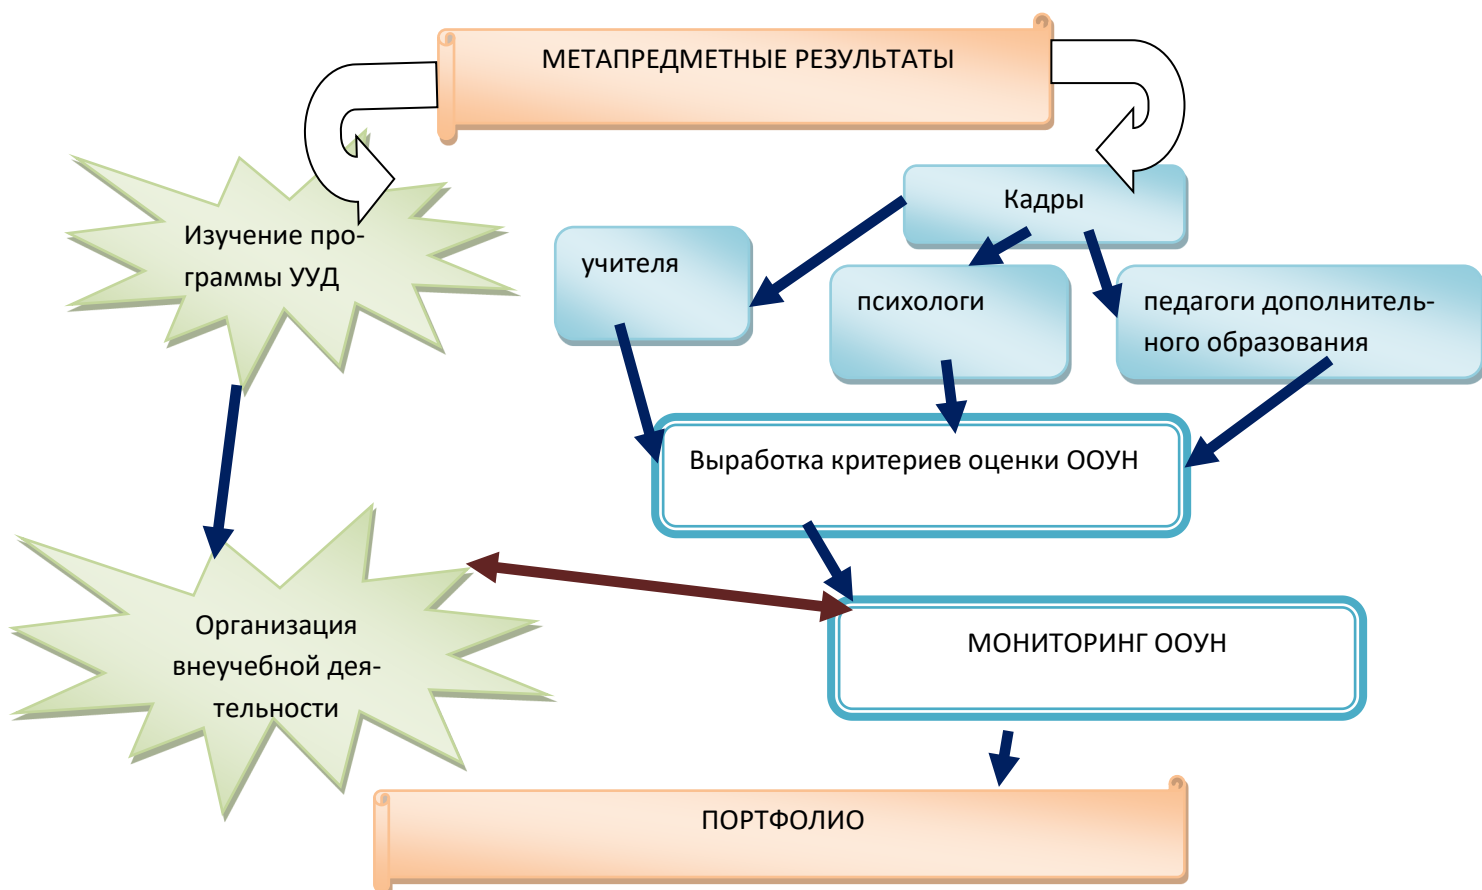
МЕТАПРЕДМЕТНЫЕ РЕЗУЛЬТАТЫ

Изучение программы УУД

Кадры

учителя

психологи

педагоги дополнительного образования

Выработка критериев оценки ООУН

Организация внеучебной деятельности

МОНИТОРИНГ ООУН

ПОРТФОЛИО